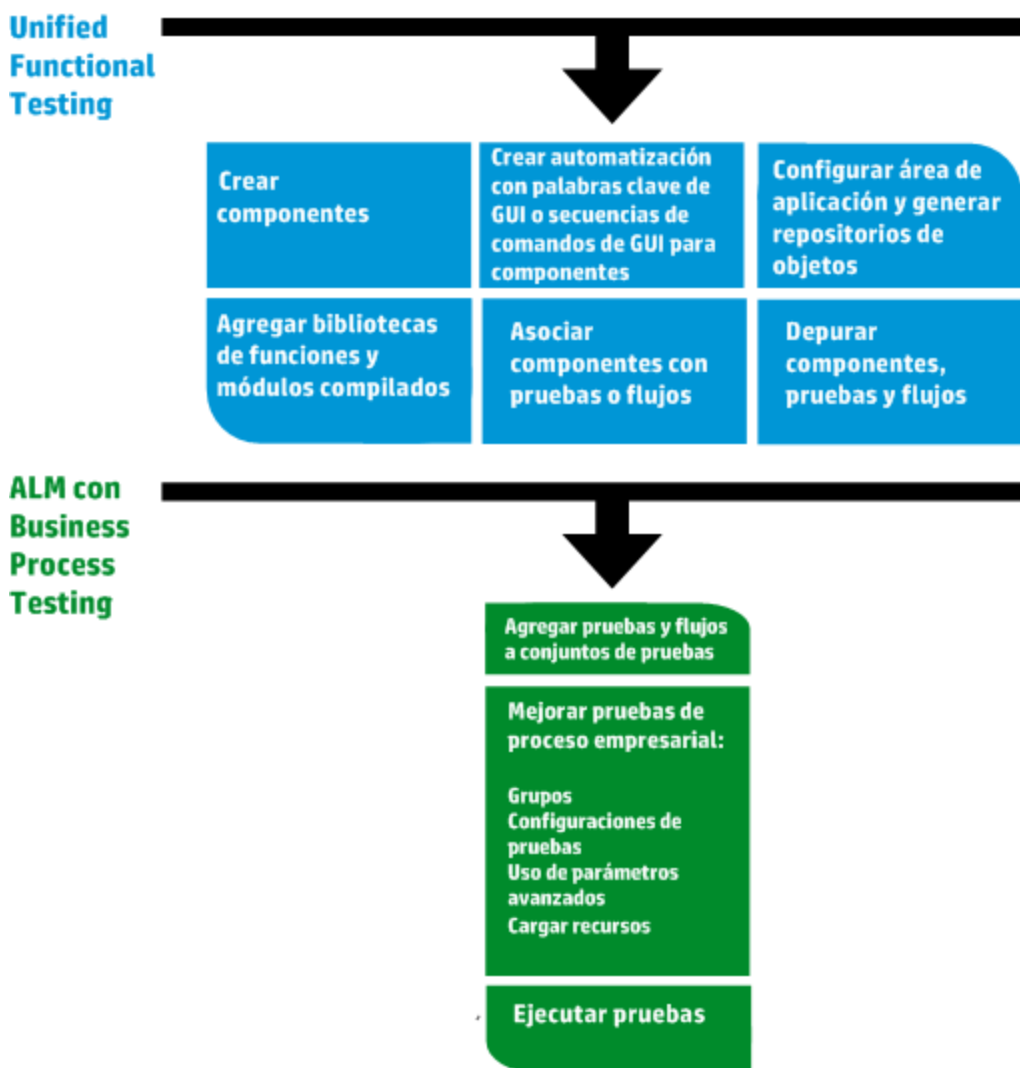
Unified Functional Testing

Crear componentes

Crear automatización con palabras clave de GUI o secuencias de comandos de GUI para componentes

Configurar área de aplicación y generar repositorios de objetos

Agregar bibliotecas de funciones y módulos compilados

Asociar componentes con pruebas o flujos

Depurar componentes, pruebas y flujos

ALM con Business Process Testing

Agregar pruebas y flujos a conjuntos de pruebas

Mejorar pruebas de proceso empresarial:

Grupos
Configuraciones de pruebas
Uso de parámetros avanzados
Cargar recursos

Ejecutar pruebas